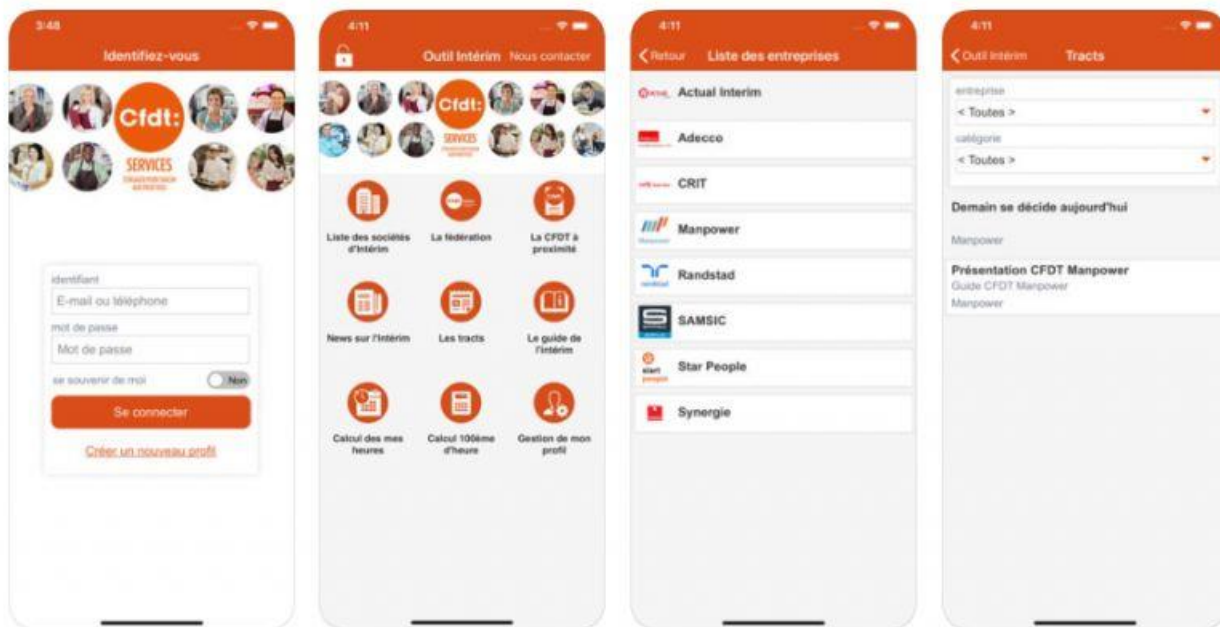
3:48

Identifiez-vous

Cfdt:

SERVICES

identifiant

E-mail ou téléphone

mot de passe

Mot de passe

se souvenir de moi

Non

Se connecter

Créer un nouveau profil

4:11

Outil Intérim

Nous contacter

Cfdt:

SERVICES

Liste des sociétés d'Intérim

La fédération

La CFDT à proximité

News sur l'Intérim

Les tracts

Le guide de l'intérim

Calcul des mes heures

Calcul 100ème d'heure

Gestion de mon profil

4:11

Retour

Liste des entreprises

Actual Interim

Adecco

CRIT

Manpower

Randstad

SAMSIC

Star People

Synergie

4:11

Outil Intérim

Tracts

entreprise

< Toutes >

catégorie

< Toutes >

Demain se décide aujourd'hui

Manpower

Présentation CFDT Manpower

Guide CFDT Manpower

Manpower